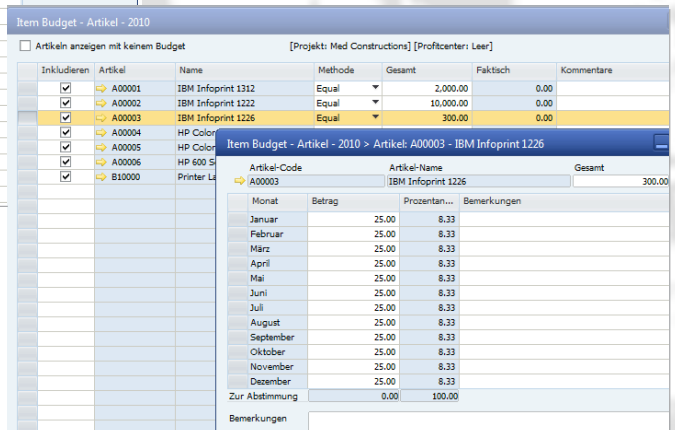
Item Budget - Artikel - 2010

Artikeln anzeigen mit keinem Budget [Projekt: Med Constructions] [Profitcenter: Leer]

| | Inkludieren | Artikel | Name | Methode | Gesamt | Faktisch | Kommentare |
|---|---|---|---|---|---|---|---|
| | ✓ | A00001 | IBM Infoprint 1312 | Equal | 2,000.00 | 0.00 | |
| | ✓ | A00002 | IBM Infoprint 1222 | Equal | 10,000.00 | 0.00 | |
| | ✓ | A00003 | IBM Infoprint 1226 | Equal | 300.00 | 0.00 | |
| | ✓ | A00004 | HP Color | | | | |
| | ✓ | A00005 | HP Color | | | | |
| | ✓ | A00006 | HP 600 S | | | | |
| | ✓ | B10000 | Printer La | | | | |

Item Budget - Artikel - 2010 > Artikel: A00003 - IBM Infoprint 1226

Artikel-Code: A00003
Artikel-Name: IBM Infoprint 1226
Gesamt: 300.00

| | Monat | Betrag | Prozentan... | Bemerkungen |
|---|---|---|---|---|
| | Januar | 25.00 | 8.33 | |
| | Februar | 25.00 | 8.33 | |
| | März | 25.00 | 8.33 | |
| | April | 25.00 | 8.33 | |
| | Mai | 25.00 | 8.33 | |
| | Juni | 25.00 | 8.33 | |
| | Juli | 25.00 | 8.33 | |
| | August | 25.00 | 8.33 | |
| | September | 25.00 | 8.33 | |
| | Oktober | 25.00 | 8.33 | |
| | November | 25.00 | 8.33 | |
| | Dezember | 25.00 | 8.33 | |
| Zur Abstimmung | | 0.00 | 100.00 | |

Bemerkungen